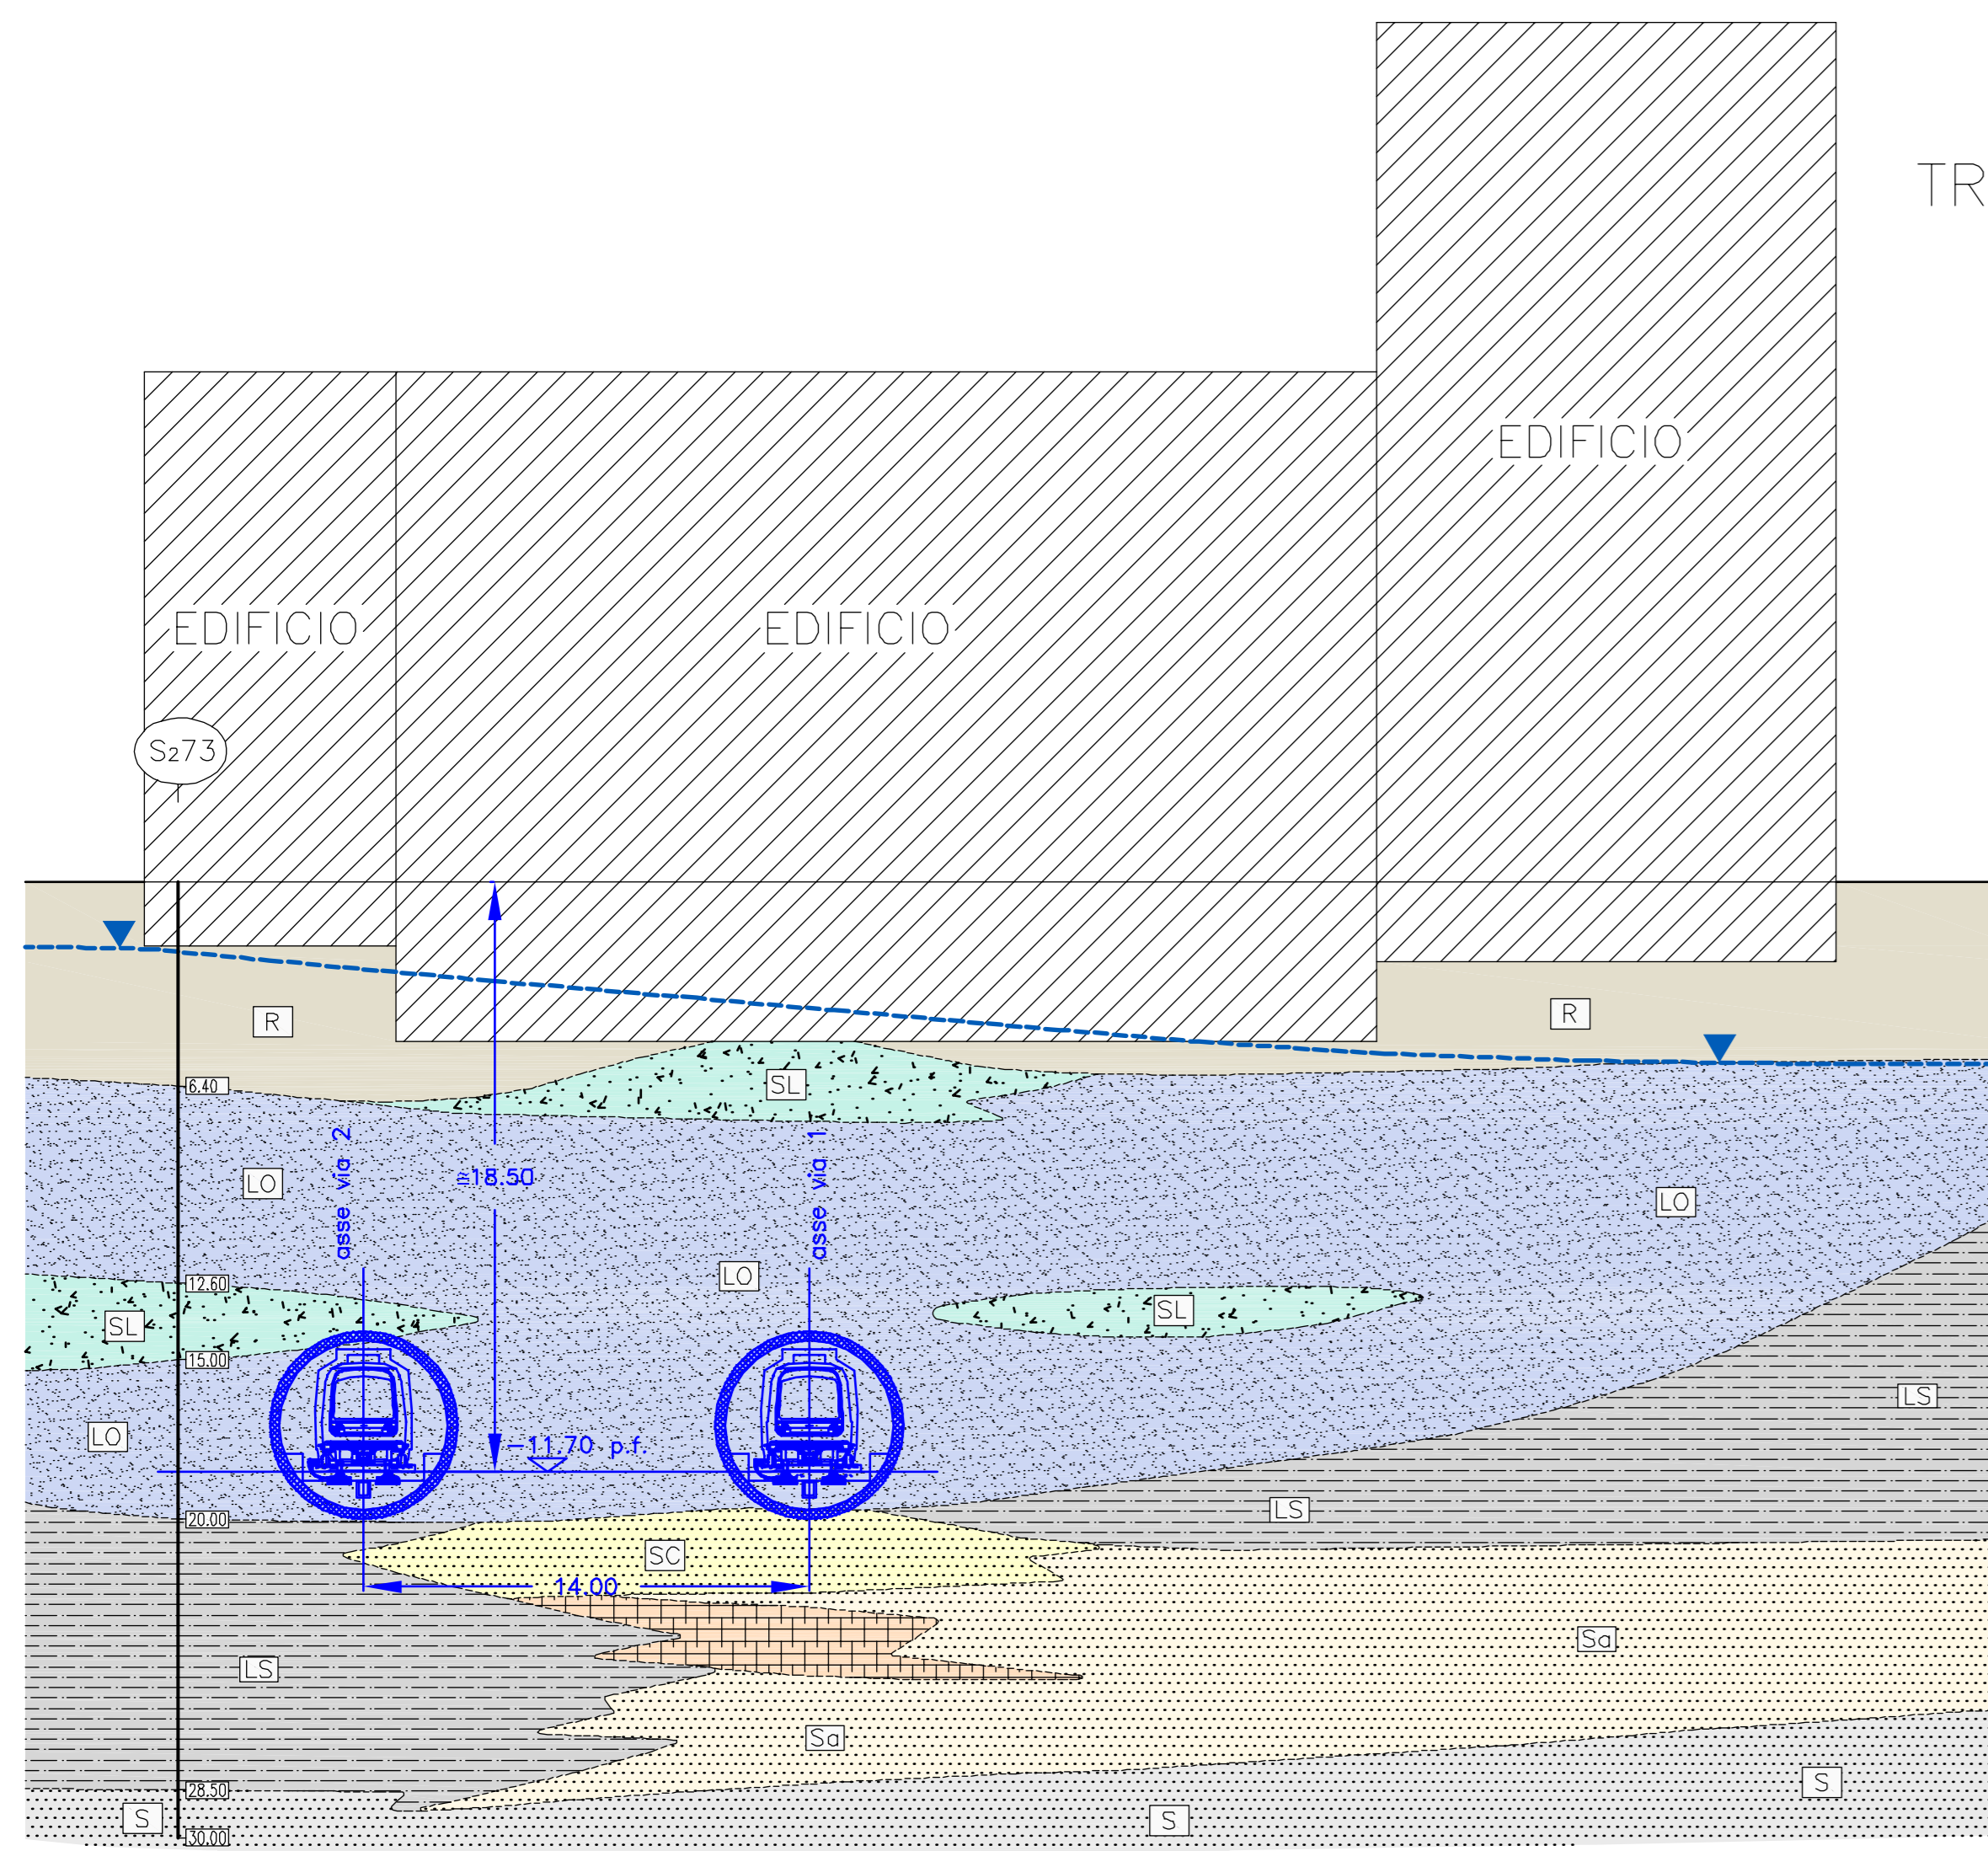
TR

EDIFICIO

EDIFICIO

EDIFICIO

$S_2 73$

R

R

6.40

SL

asse via 2

asse via 1

≅18.50

LO

LO

LO

12.60

LO

SL

SL

15.00

LS

LO

−11.70 p.f.

LS

20.00

SC

14.00

Sa

LS

Sa

S

28.50

S

S

30.00